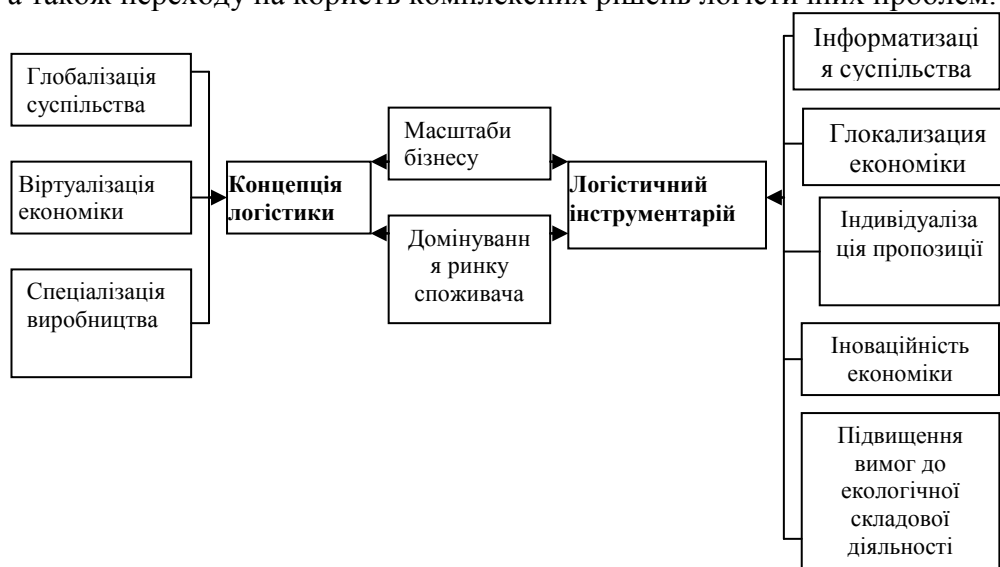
а також переходу на користь комплексних рішень логістичних проблем.

Глобалізація суспільства

Віртуалізація економіки

Спеціалізація виробництва

Концепція логістики

Масштаби бізнесу

Домінування ринку споживача

Логістичний інструментарій

Інформатизація суспільства

Глокализация економіки

Індивідуалізація пропозиції

Іноваційність економіки

Підвищення вимог до екологічної складової діяльності